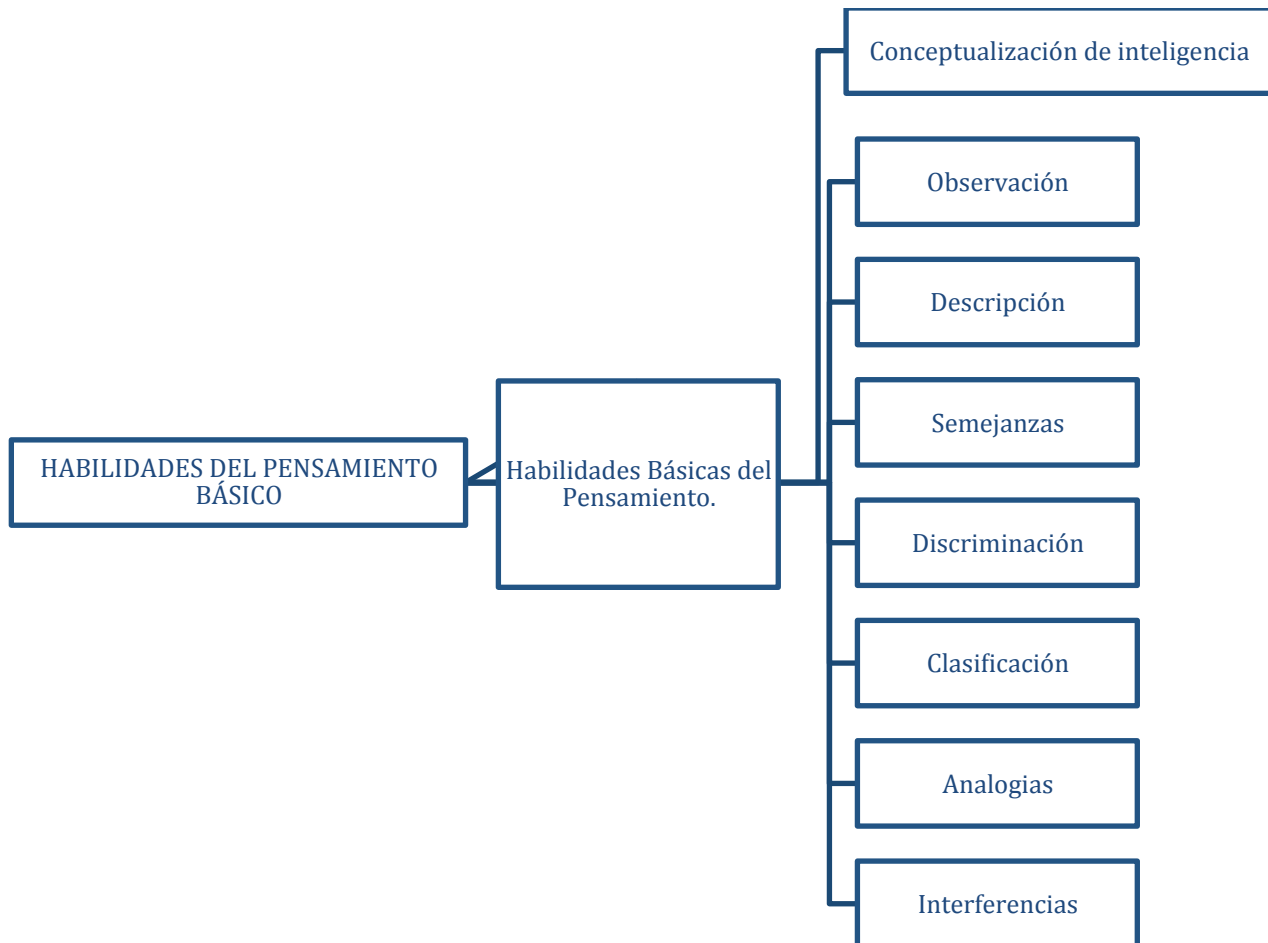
HABILIDADES DEL PENSAMIENTO BÁSICO

Habilidades Básicas del Pensamiento.

Conceptualización de inteligencia

Observación

Descripción

Semejanzas

Discriminación

Clasificación

Analogias

Interferencias